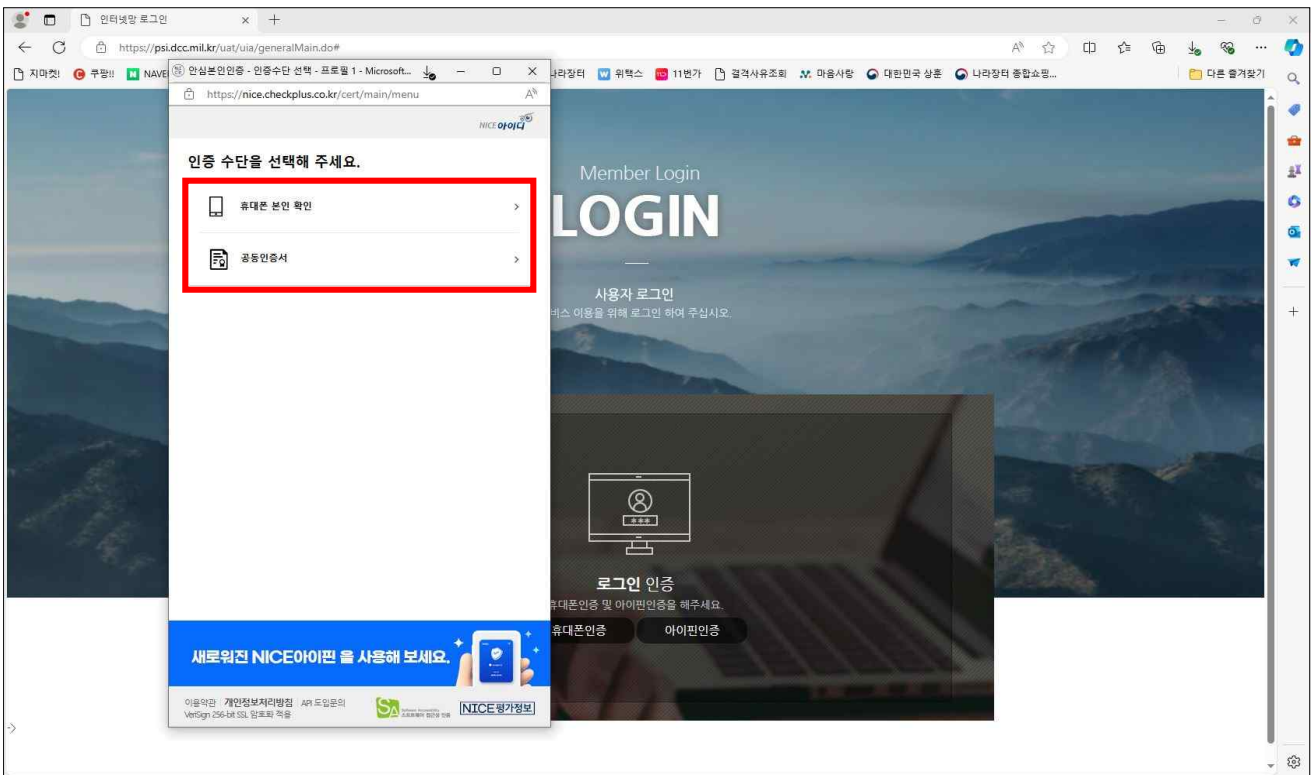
인터넷망 로그인
https://psi.dcc.mil.kr/uat/uia/generalMain.do#
지마켓! 쿠팡!! NAVE 나라장터 위택스 11번가 결격사유조회 마음사랑 대한민국 상훈 나라장터 종합쇼핑... 다른 즐겨찾기

안심본인인증 - 인증수단 선택 - 프로필 1 - Microsoft...
https://nice.checkplus.co.kr/cert/main/menu
NICE 아이디
인증 수단을 선택해 주세요.
휴대폰 본인 확인
공동인증서
새로워진 NICE아이핀 을 사용해 보세요.
이용약관 | 개인정보처리방침 | API 도입문의
VeriSign 256-bit SSL 암호화 적용
NICE평가정보

Member Login
LOGIN
사용자 로그인
비스 이용을 위해 로그인 하여 주십시오.
***
로그인 인증
휴대폰인증 및 아이핀인증을 해주세요.
휴대폰인증
아이핀인증